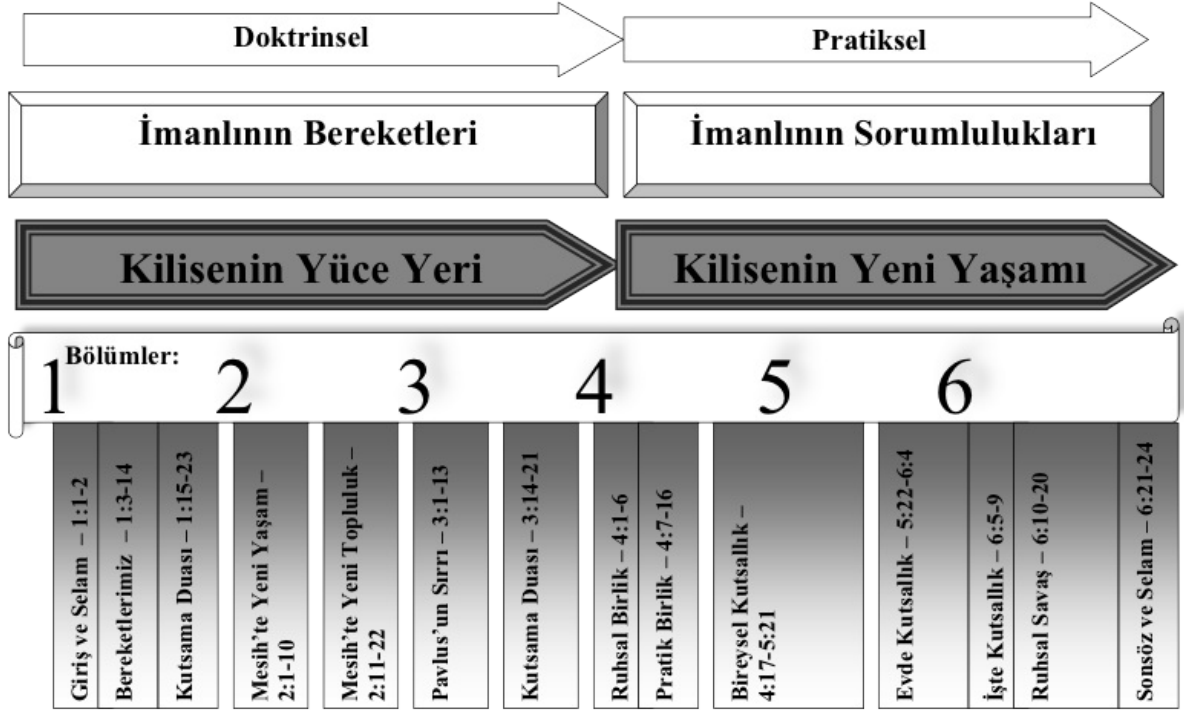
Doktrinsel

Pratiksel

İmanlının Bereketleri

İmanlının Sorumlulukları

Kilisenin Yüce Yeri

Kilisenin Yeni Yaşamı

Bölümler:

1

2

3

4

5

6

Giriş ve Selam – 1:1-2

Bereketlerimiz – 1:3-14

Kutsama Duası – 1:15-23

Mesih'te Yeni Yaşam – 2:1-10

Mesih'te Yeni Topluluk – 2:11-22

Pavlus'un Sırrı – 3:1-13

Kutsama Duası – 3:14-21

Ruhsal Birlik – 4:1-6

Pratik Birlik – 4:7-16

Bireysel Kutsallık – 4:17-5:21

Evde Kutsallık – 5:22-6:4

İşte Kutsallık – 6:5-9

Ruhsal Savaş – 6:10-20

Sonsöz ve Selam – 6:21-24